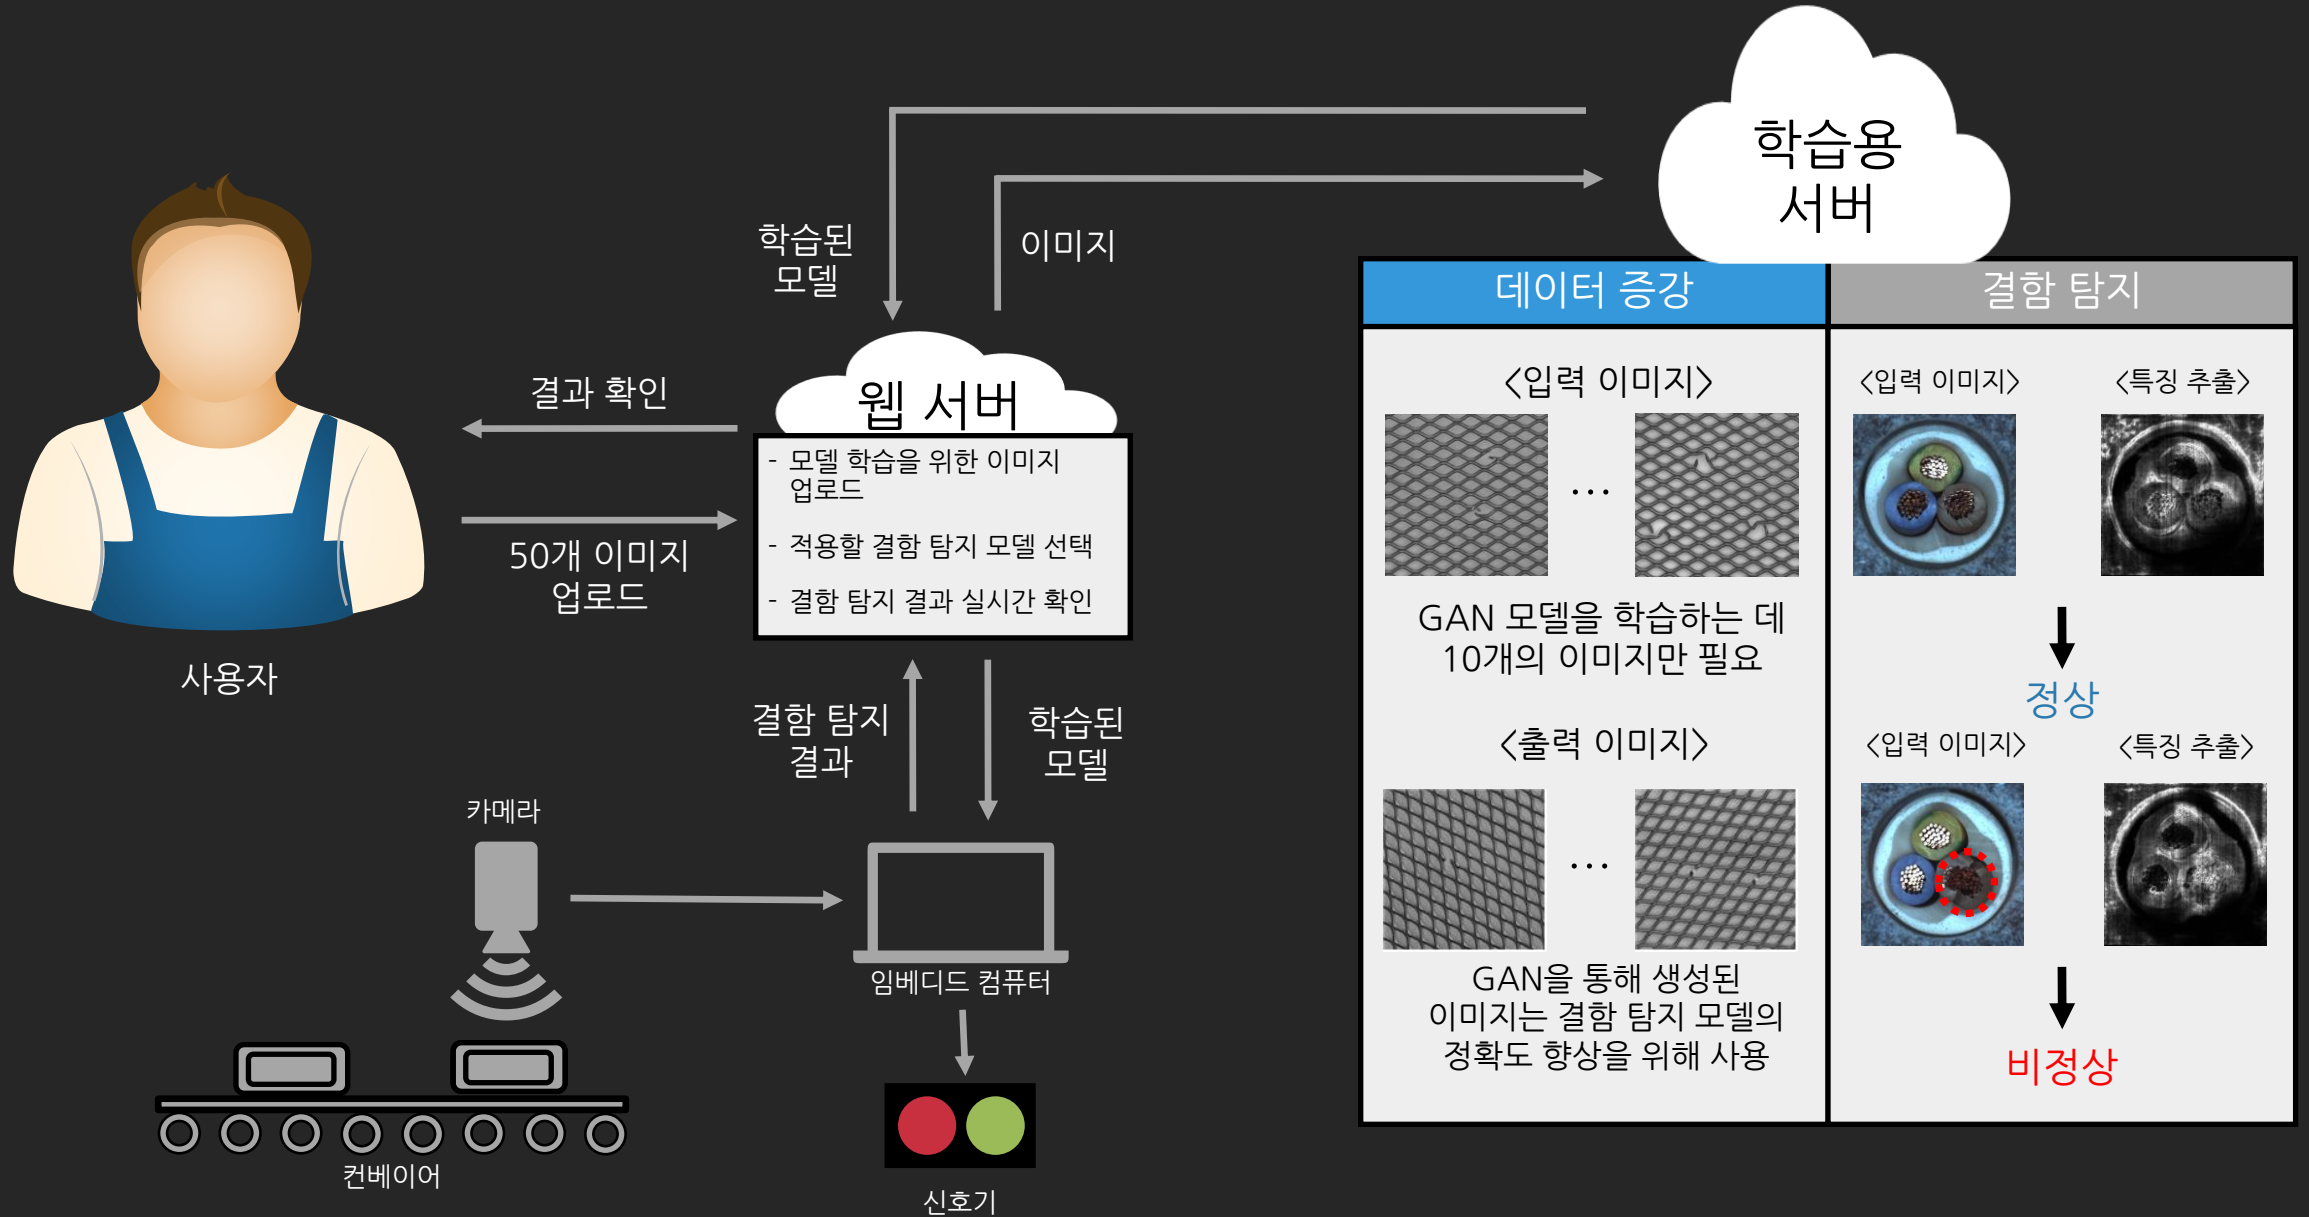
학습용 서버

학습된 모델

이미지

결과 확인

50개 이미지 업로드

웹 서버

- 모델 학습을 위한 이미지 업로드

- 적용할 결함 탐지 모델 선택

- 결함 탐지 결과 실시간 확인

사용자

결함 탐지 결과

학습된 모델

카메라

임베디드 컴퓨터

컨베이어

신호기

데이터 증강

<입력 이미지>

...

GAN 모델을 학습하는 데 10개의 이미지만 필요

<출력 이미지>

...

GAN을 통해 생성된 이미지는 결함 탐지 모델의 정확도 향상을 위해 사용

결함 탐지

<입력 이미지>

<특징 추출>

정상

<입력 이미지>

<특징 추출>

비정상